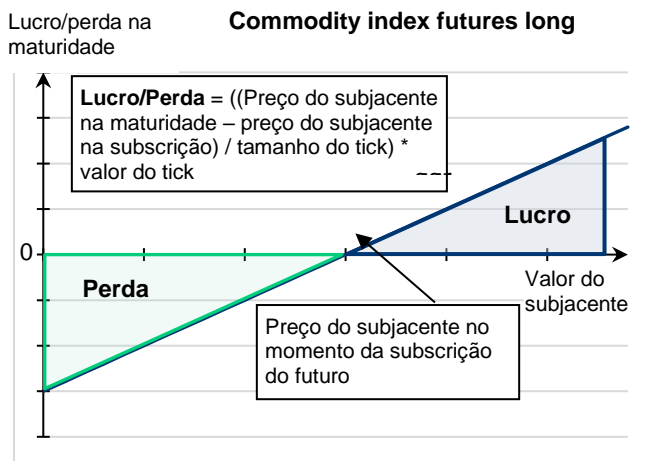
Lucro/perda na maturidade

**Commodity index futures long**

**Lucro/Perda** = ((Preço do subjacente na maturidade – preço do subjacente na subscrição) / tamanho do tick) * valor do tick

0

Lucro

Perda

Valor do subjacente

Preço do subjacente no momento da subscrição do futuro